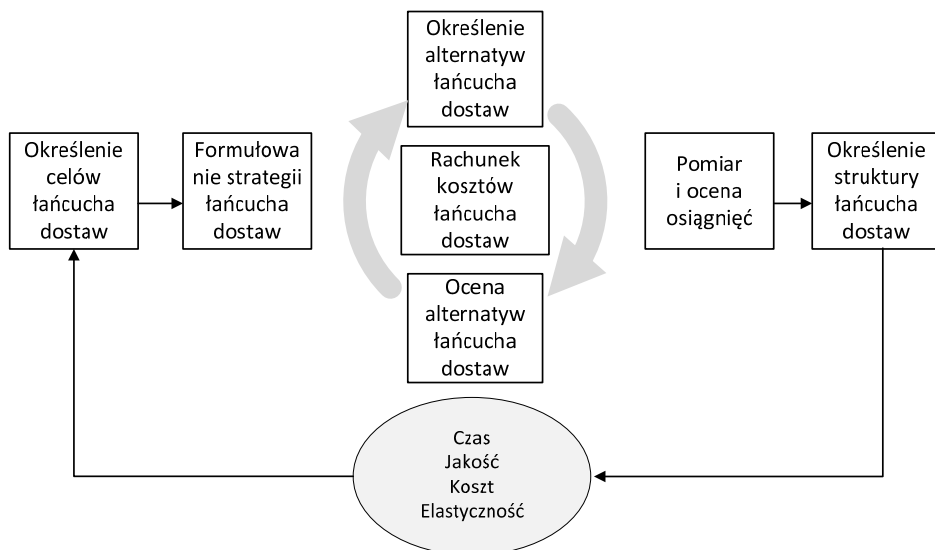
Określenie celów łańcucha dostaw

Formułowanie strategii łańcucha dostaw

Określenie alternatyw łańcucha dostaw

Rachunek kosztów łańcucha dostaw

Ocena alternatyw łańcucha dostaw

Pomiar i ocena osiągnięć

Określenie struktury łańcucha dostaw

Czas
Jakość
Koszt
Elastyczność